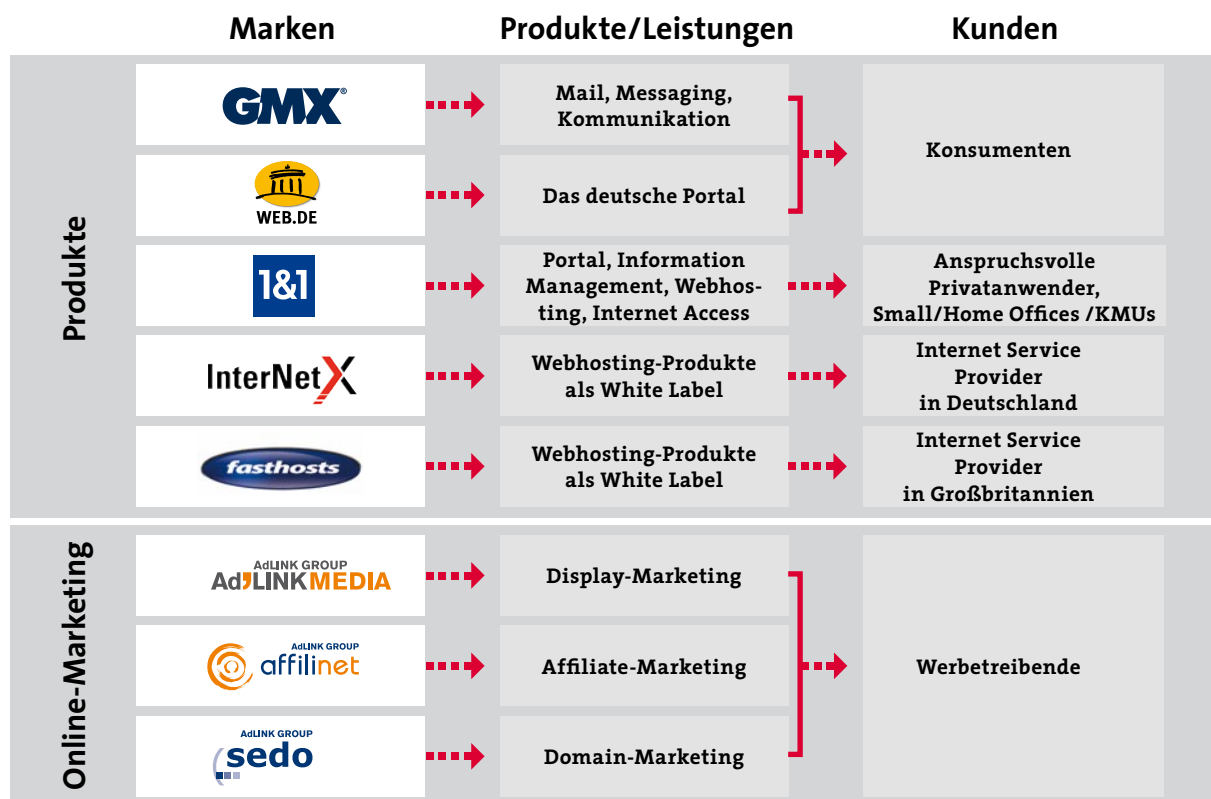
Marken | Produkte/Leistungen | Kunden

Produkte

GMX®
Mail, Messaging, Kommunikation

WEB.DE
Das deutsche Portal

Konsumenten

1&1
Portal, Information Management, Webhosting, Internet Access
Anspruchsvolle Privatanwender, Small/Home Offices /KMUs

InterNetX
Webhosting-Produkte als White Label
Internet Service Provider in Deutschland

fasthosts
Webhosting-Produkte als White Label
Internet Service Provider in Großbritannien

Online-Marketing

AdLINK GROUP
AdLINK MEDIA
Display-Marketing

AdLINK GROUP
affilinet
Affiliate-Marketing

AdLINK GROUP
sedo
Domain-Marketing

Werbetreibende